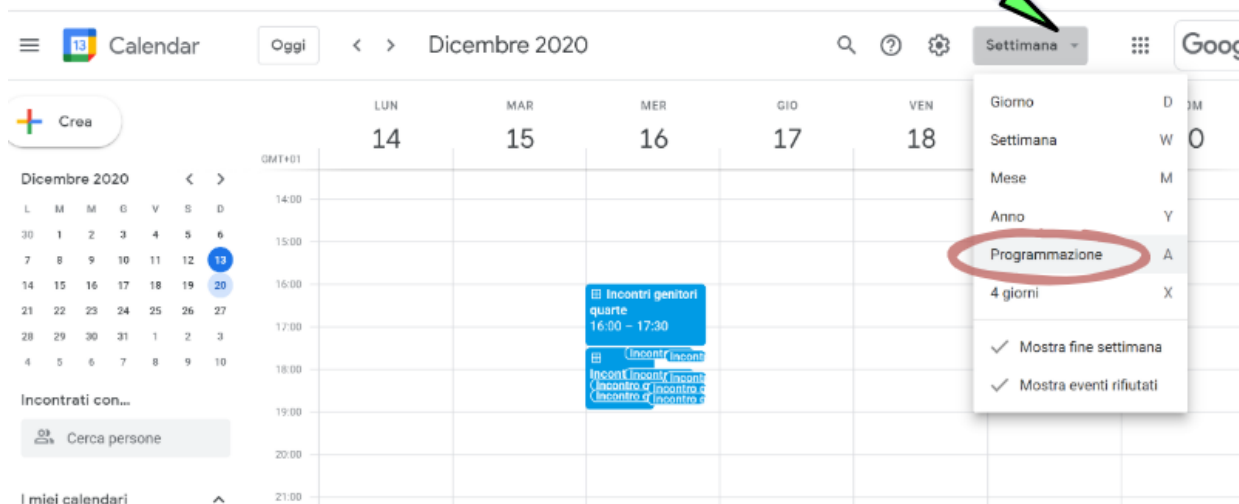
13 Calendar

Oggi

Dicembre 2020

Settimana

Goog

Crea

Dicembre 2020

| L | M | M | G | V | S | D |
|---|---|---|---|---|---|---|
| 30 | 1 | 2 | 3 | 4 | 5 | 6 |
| 7 | 8 | 9 | 10 | 11 | 12 | 13 |
| 14 | 15 | 16 | 17 | 18 | 19 | 20 |
| 21 | 22 | 23 | 24 | 25 | 26 | 27 |
| 28 | 29 | 30 | 31 | 1 | 2 | 3 |
| 4 | 5 | 6 | 7 | 8 | 9 | 10 |

Incontrati con...

Cerca persone

I miei calendari

LUN 14
MAR 15
MER 16
GIO 17
VEN 18
DOM 20

GMT+01

14:00
15:00
16:00
17:00
18:00
19:00
20:00
21:00

Incontri genitori quarte
16:00 – 17:30

Incont Incontr Incontr Incontr Incontri Incontro Incontro d Incontro Incontro d Incontro

Giorno D
Settimana W
Mese M
Anno Y
Programmazione A
4 giorni X

Mostra fine settimana
Mostra eventi rifiutati